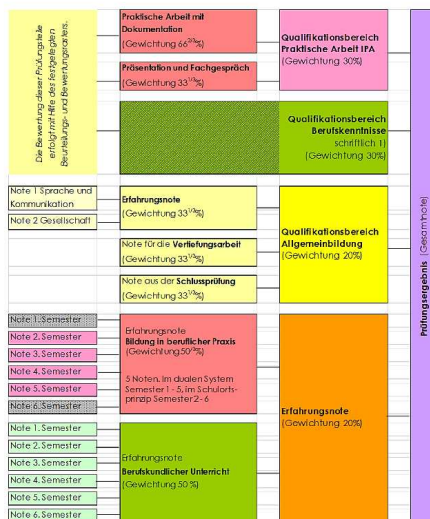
Die Bewertung dieser Prüfungsteile erfolgt mit Hilfe des festgelegten Beurteilungs- und Bewertungsrasters.

Praktische Arbeit mit Dokumentation
(Gewichtung 66$^{2/3}$%)

Präsentation und Fachgespräch
(Gewichtung 33$^{1/3}$%)

Qualifikationsbereich Praktische Arbeit IPA
(Gewichtung 30%)

Qualifikationsbereich Berufskenntnisse
schriftlich 1)
(Gewichtung 30%)

Note 1 Sprache und Kommunikation

Note 2 Gesellschaft

Erfahrungsnote
(Gewichtung 33$^{1/3}$%)

Note für die Vertiefungsarbeit
(Gewichtung 33$^{1/3}$%)

Note aus der Schlussprüfung
(Gewichtung 33$^{1/3}$%)

Qualifikationsbereich Allgemeinbildung
(Gewichtung 20%)

Note 1. Semester
Note 2. Semester
Note 3. Semester
Note 4. Semester
Note 5. Semester
Note 6. Semester

Erfahrungsnote
Bildung in beruflicher Praxis
(Gewichtung 50%)

5 Noten, im dualen System Semester 1 - 5, im Schulortsprinzip Semester 2 - 6

Erfahrungsnote
(Gewichtung 20%)

Note 1. Semester
Note 2. Semester
Note 3. Semester
Note 4. Semester
Note 5. Semester
Note 6. Semester

Erfahrungsnote
Berufskundlicher Unterricht
(Gewichtung 50 %)

Prüfungsergebnis (Gesamtnote)